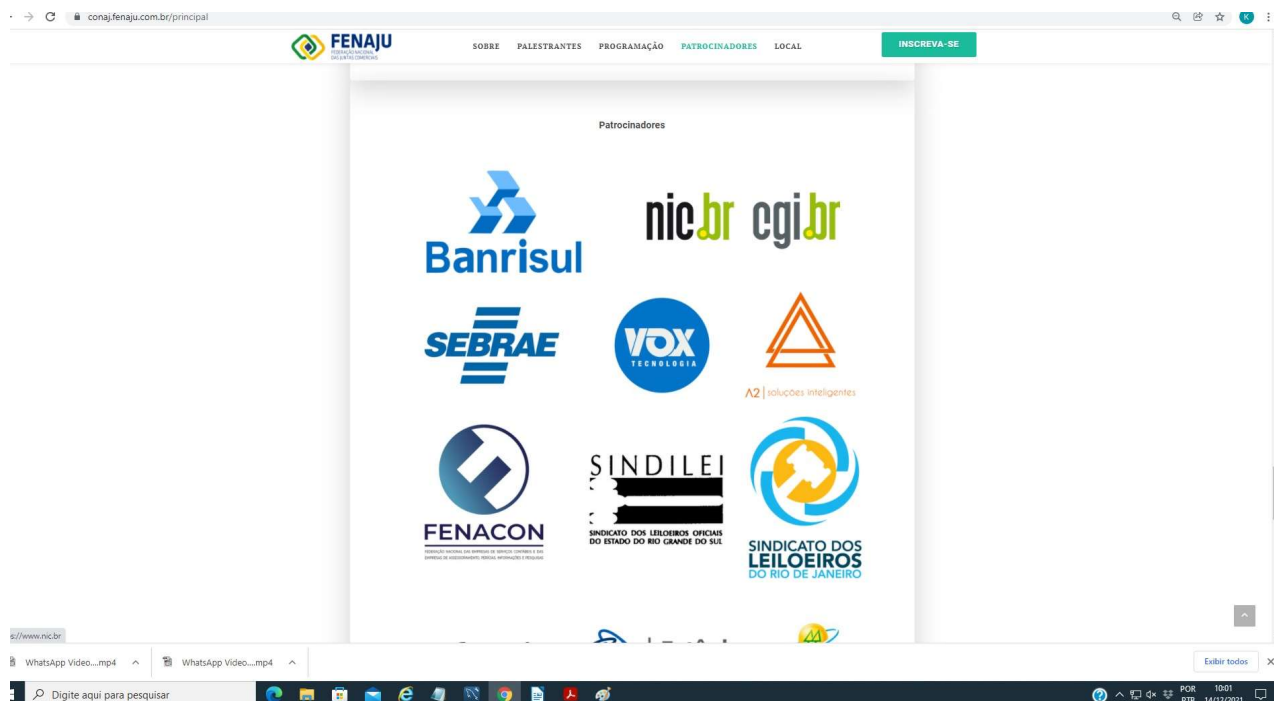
conaj.fenaju.com.br/principal

FENAJU
FEDERAÇÃO NACIONAL DAS JUNTAS COMERCIAIS

SOBRE PALESTRANTES PROGRAMAÇÃO PATROCINADORES LOCAL

INSCREVA-SE

Patrocinadores

Banrisul

nic.br cgi.br

SEBRAE

VOX TECNOLOGIA

A2 | soluções inteligentes

FENACON
FEDERAÇÃO NACIONAL DAS EMPRESAS DE SERVIÇOS CONTÁBEIS E DAS EMPRESAS DE ASSESSORAMENTO, PERÍCIAS, INFORMAÇÕES E PESQUISAS

SINDILEI
SINDICATO DOS LEILOEIROS OFICIAIS DO ESTADO DO RIO GRANDE DO SUL

SINDICATO DOS LEILOEIROS DO RIO DE JANEIRO

s://www.nic.br

WhatsApp Video....mp4
WhatsApp Video....mp4
Exibir todos

Digite aqui para pesquisar

POR PTB 10:01 14/12/2021